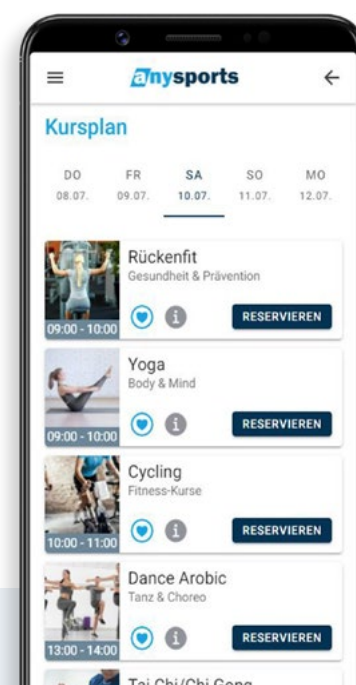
anysports

Kursplan

DO 08.07.
FR 09.07.
SA 10.07.
SO 11.07.
MO 12.07.

Rückenfit
Gesundheit & Prävention
09:00 - 10:00
RESERVIEREN

Yoga
Body & Mind
09:00 - 10:00
RESERVIEREN

Cycling
Fitness-Kurse
10:00 - 11:00
RESERVIEREN

Dance Arobic
Tanz & Choreo
13:00 - 14:00
RESERVIEREN

Tai Chi/Chi Gong